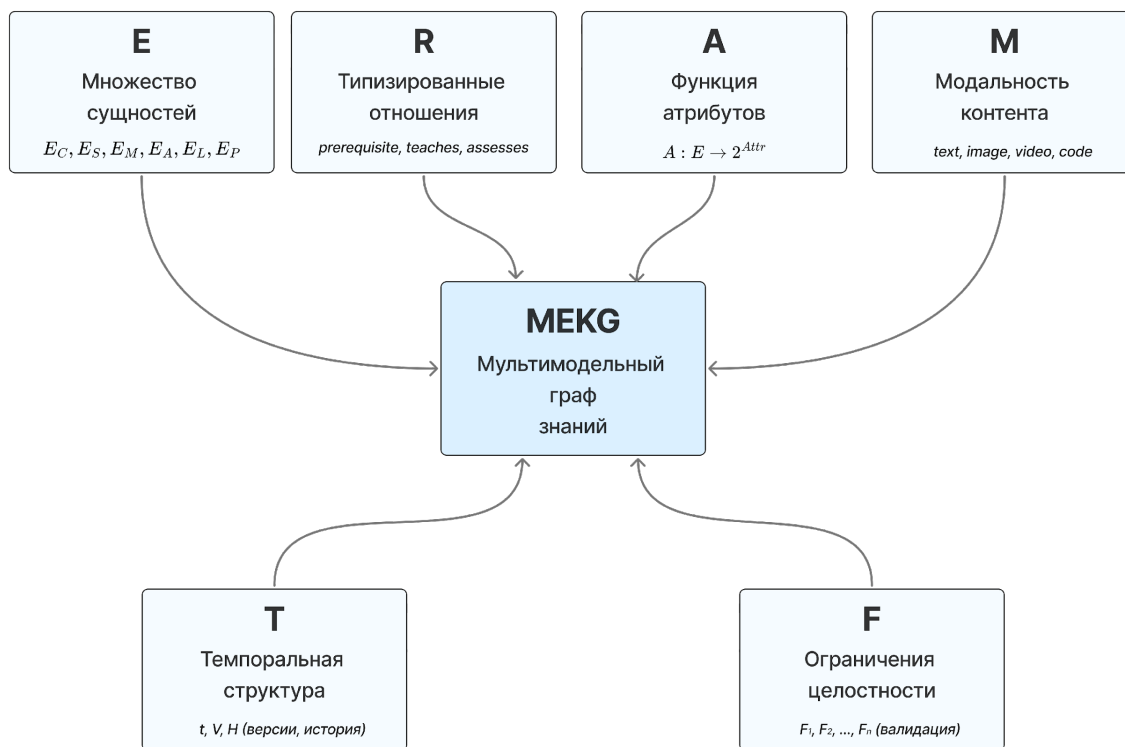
E
Множество сущностей
$E_C, E_S, E_M, E_A, E_L, E_P$

R
Типизированные отношения
prerequisite, teaches, assesses

A
Функция атрибутов
$A : E \to 2^{Attr}$

M
Модальность контента
text, image, video, code

MEKG
Мультимодельный граф знаний

T
Темпоральная структура
t, V, H (версии, история)

F
Ограничения целостности
$F_1, F_2, ..., F_n$ (валидация)